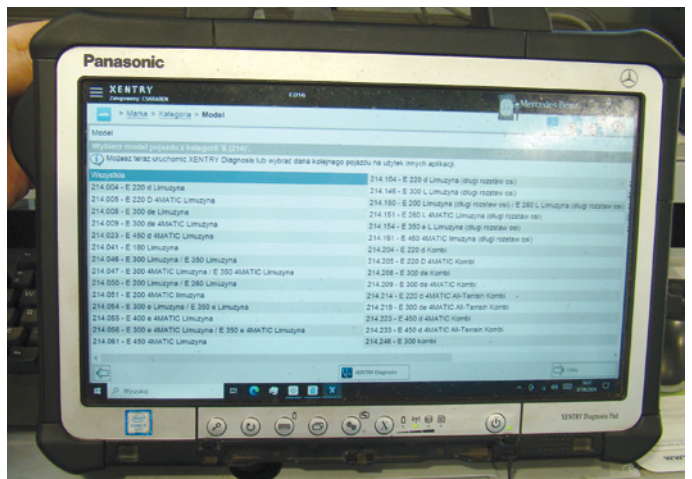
Panasonic

XENTRY
Zalogowany: CSARAREK

E (214)

Mercedes-Benz

> Marka > Kategoria > Model

Model

Wybierz model pojazdu z kategorii 'E (214)'.

Możesz teraz uruchomić XENTRY Diagnosis lub wybrać dane kolejnego pojazdu na użytek innych aplikacji.

Wszystkie
214.004 - E 220 d Limuzyna
214.005 - E 220 D 4MATIC Limuzyna
214.008 - E 300 de Limuzyna
214.009 - E 300 de 4MATIC Limuzyna
214.023 - E 450 4MATIC Limuzyna
214.041 - E 180 Limuzyna
214.046 - E 300 Limuzyna / E 350 Limuzyna
214.047 - E 300 4MATIC Limuzyna / E 350 4MATIC Limuzyna
214.050 - E 200 Limuzyna / E 260 Limuzyna
214.051 - E 200 4MATIC limuzyna
214.054 - E 300 e Limuzyna / E 350 e Limuzyna
214.055 - E 400 e 4MATIC Limuzyna
214.056 - E 300 e 4MATIC Limuzyna / E 350 e 4MATIC Limuzyna
214.061 - E 450 4MATIC Limuzyna

214.104 - E 220 d Limuzyna (długi rozstaw osi)
214.146 - E 300 L Limuzyna (długi rozstaw osi)
214.150 - E 200 Limuzyna (długi rozstaw osi) / E 260 L Limuzyna (długi rozstaw osi)
214.151 - E 260 L 4MATIC Limuzyna (długi rozstaw osi)
214.154 - E 350 e L Limuzyna (długi rozstaw osi)
214.161 - E 460 4MATIC limuzyna (długi rozstaw osi)
214.204 - E 220 d Kombi
214.205 - E 220 D 4MATIC Kombi
214.208 - E 300 de Kombi
214.209 - E 300 de 4MATIC Kombi
214.214 - E 220 d 4MATIC All-Terrain Kombi
214.219 - E 300 de 4MATIC All-Terrain Kombi
214.223 - E 450 d 4MATIC Kombi
214.233 - E 450 4MATIC All-Terrain Kombi
214.246 - E 300 kombi

Wyszukaj

XENTRY Diagnosis

Dalej

XENTRY Diagnosis Pad